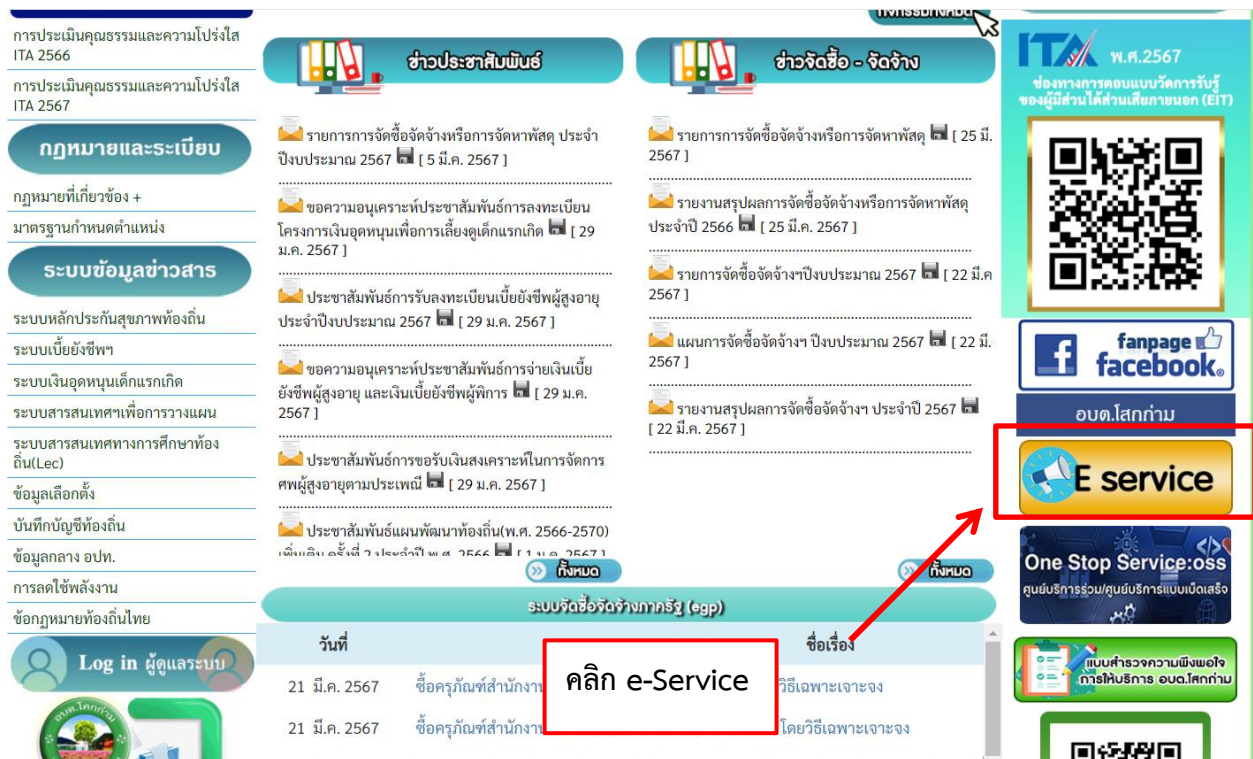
การประเมินคุณธรรมและความโปร่งใส ITA 2566

การประเมินคุณธรรมและความโปร่งใส ITA 2567

กฎหมายและระเบียบ

กฎหมายที่เกี่ยวข้อง +

มาตรฐานกำหนดตำแหน่ง

ระบบข้อมูลข่าวสาร

ระบบหลักประกันสุขภาพท้องถิ่น

ระบบเบี้ยยังชีพฯ

ระบบเงินอุดหนุนเด็กแรกเกิด

ระบบสารสนเทศฯเพื่อการวางแผน

ระบบสารสนเทศทางการศึกษาท้องถิ่น(Lec)

ข้อมูลเลือกตั้ง

บันทึกบัญชีท้องถิ่น

ข้อมูลกลาง อปท.

การลดใช้พลังงาน

ข้อกฎหมายท้องถิ่นไทย

Log in ผู้ดูแลระบบ

ข่าวประชาสัมพันธ์

รายการการจัดซื้อจัดจ้างหรือการจัดหาพัสดุ ประจำปีงบประมาณ 2567 [ 5 มี.ค. 2567 ]

ขอความอนุเคราะห์ประชาสัมพันธ์การลงทะเบียนโครงการเงินอุดหนุนเพื่อการเลี้ยงดูเด็กแรกเกิด [ 29 ม.ค. 2567 ]

ประชาสัมพันธ์การรับลงทะเบียนเบี้ยยังชีพผู้สูงอายุประจำปีงบประมาณ 2567 [ 29 ม.ค. 2567 ]

ขอความอนุเคราะห์ประชาสัมพันธ์การจ่ายเงินเบี้ยยังชีพผู้สูงอายุ และเงินเบี้ยยังชีพผู้พิการ [ 29 ม.ค. 2567 ]

ประชาสัมพันธ์การขอรับเงินสงเคราะห์ในการจัดการศพผู้สูงอายุตามประเพณี [ 29 ม.ค. 2567 ]

ประชาสัมพันธ์แผนพัฒนาท้องถิ่น(พ.ศ. 2566-2570) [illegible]

ทั้งหมด

ข่าวจัดซื้อ - จัดจ้าง

รายการการจัดซื้อจัดจ้างหรือการจัดหาพัสดุ [ 25 มี.ค. 2567 ]

รายงานสรุปผลการจัดซื้อจัดจ้างหรือการจัดหาพัสดุประจำปี 2566 [ 25 มี.ค. 2567 ]

รายการการจัดซื้อจัดจ้างฯปีงบประมาณ 2567 [ 22 มี.ค. 2567 ]

แผนการจัดซื้อจัดจ้างฯ ปีงบประมาณ 2567 [ 22 มี.ค. 2567 ]

รายงานสรุปผลการจัดซื้อจัดจ้างฯ ประจำปี 2567 [ 22 มี.ค. 2567 ]

ทั้งหมด

ระบบจัดซื้อจัดจ้างภาครัฐ (egp)

| วันที่ | ชื่อเรื่อง |
|---|---|
| 21 มี.ค. 2567 | ซื้อครุภัณฑ์สำนักงาน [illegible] วิธีเฉพาะเจาะจง |
| 21 มี.ค. 2567 | ซื้อครุภัณฑ์สำนักงาน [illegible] โดยวิธีเฉพาะเจาะจง |

คลิก e-Service

ITA พ.ศ.2567
ช่องทางการตอบแบบวัดการรับรู้ของผู้มีส่วนได้ส่วนเสียภายนอก (EIT)

fanpage facebook

อบต.โสกก่าม

E service

One Stop Service:oss
ศูนย์บริการร่วม/ศูนย์บริการแบบเบ็ดเสร็จ

แบบสำรวจความพึงพอใจการให้บริการ อบต.โสกก่าม